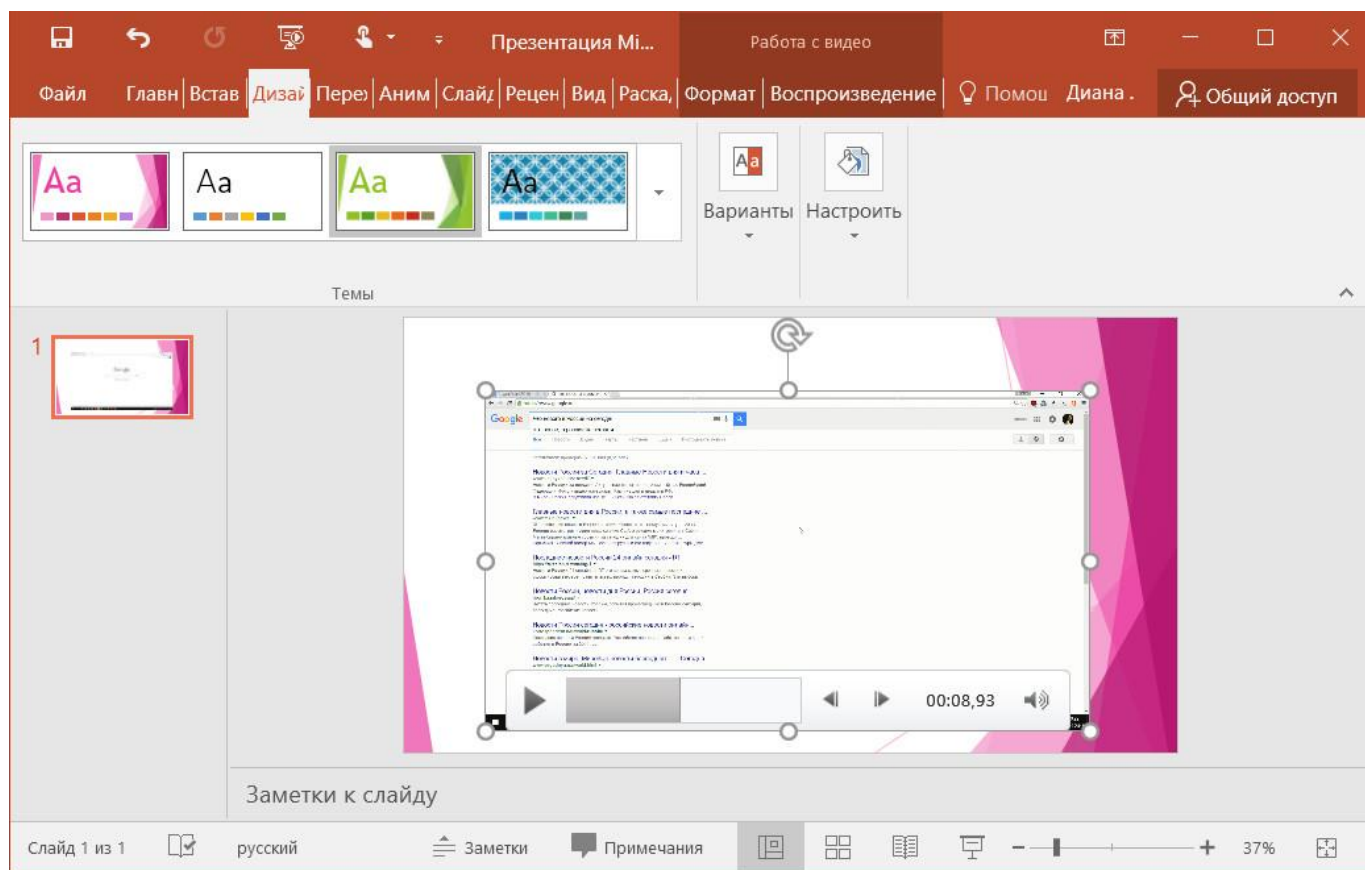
Презентация Mi...

Работа с видео

Файл | Главн | Встав | Дизай | Переі | Аним | Слайд | Рецен | Вид | Раска | Формат | Воспроизведение | Помоц | Диана . | Общий доступ

Aa | Aa | Aa | Aa

Варианты | Настроить

Темы

1

Google

00:08,93

Заметки к слайду

Слайд 1 из 1 | русский | Заметки | Примечания | 37%